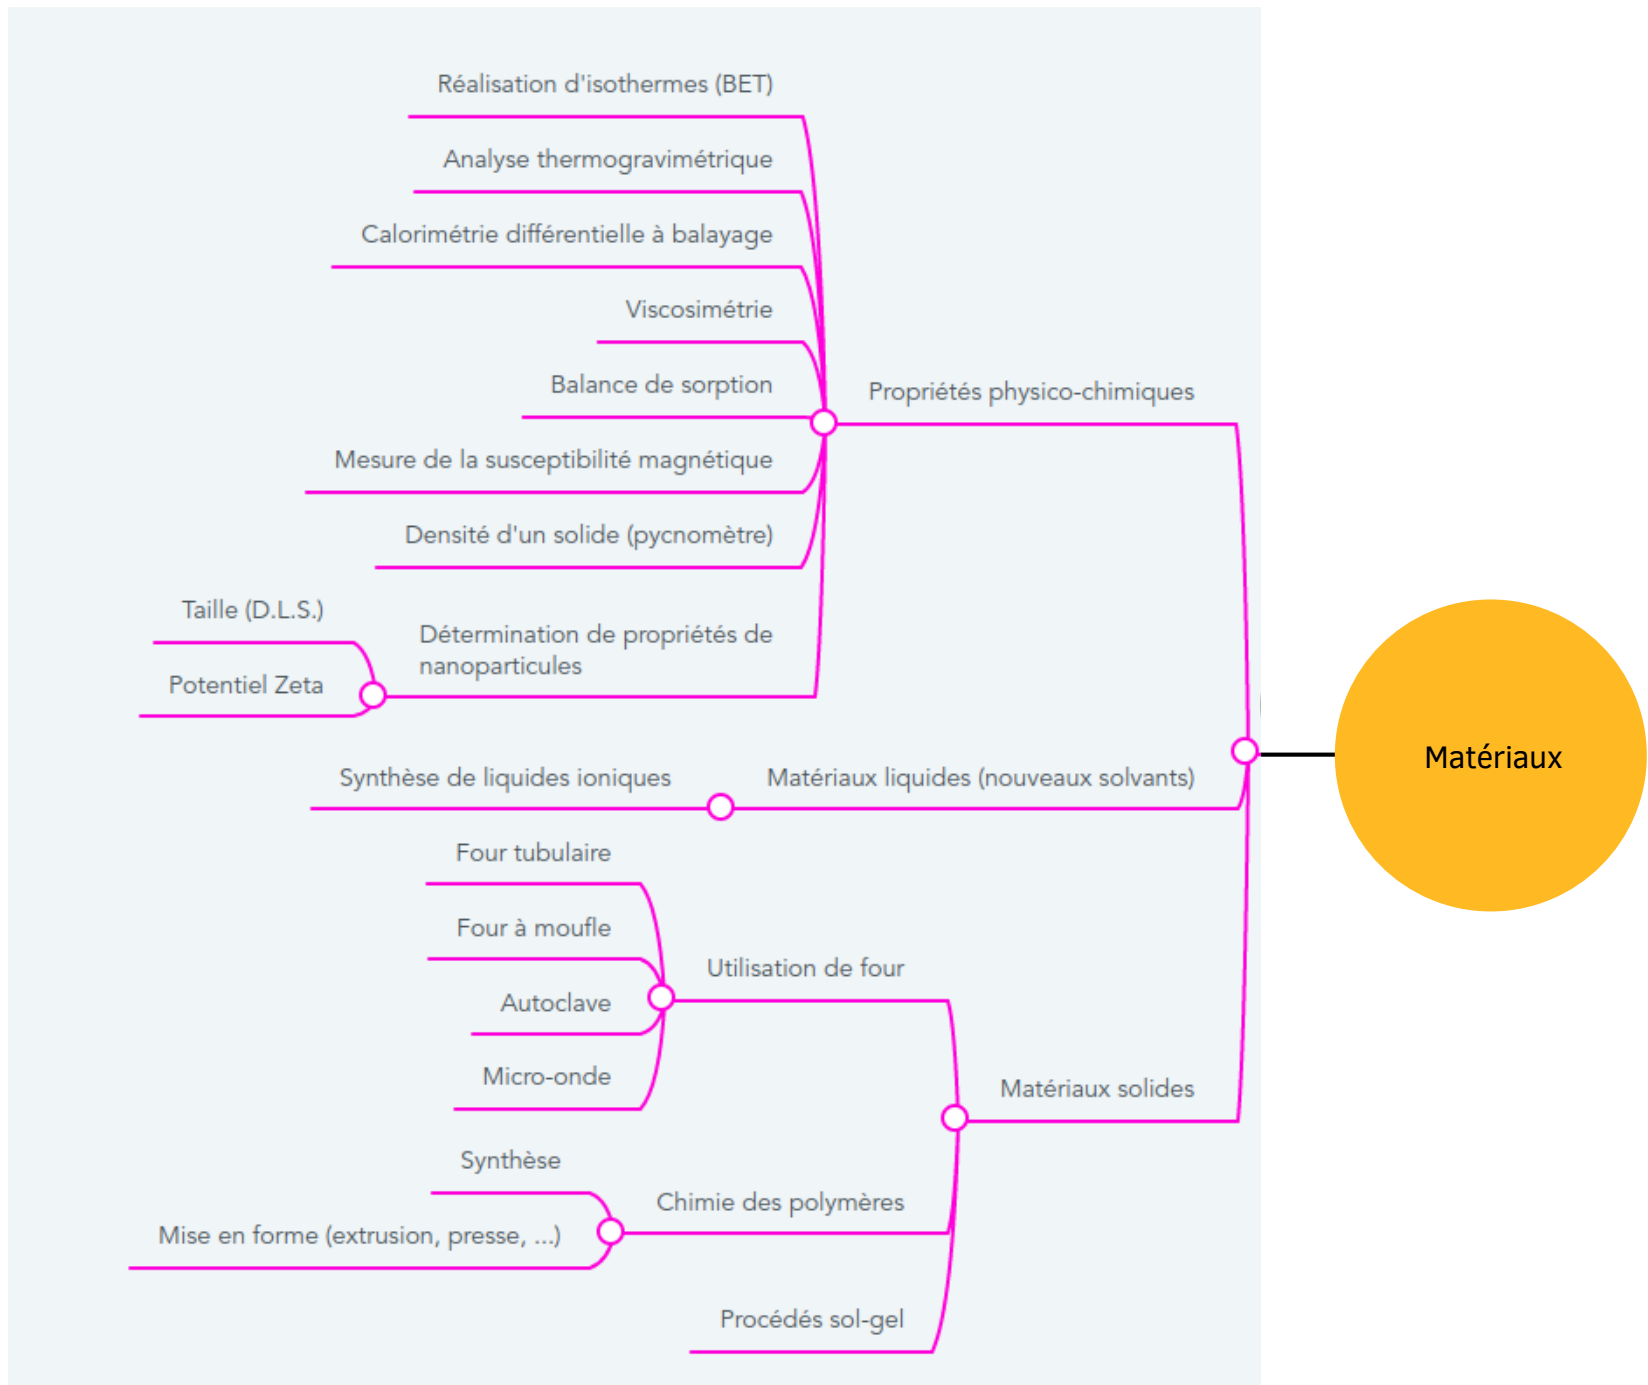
Réalisation d'isothermes (BET)

Analyse thermogravimétrique

Calorimétrie différentielle à balayage

Viscosimétrie

Balance de sorption

Mesure de la susceptibilité magnétique

Densité d'un solide (pycnomètre)

Taille (D.L.S.)

Potentiel Zeta

Détermination de propriétés de nanoparticules

Propriétés physico-chimiques

Synthèse de liquides ioniques

Matériaux liquides (nouveaux solvants)

Matériaux

Four tubulaire

Four à moufle

Autoclave

Micro-onde

Utilisation de four

Matériaux solides

Synthèse

Mise en forme (extrusion, presse, ...)

Chimie des polymères

Procédés sol-gel